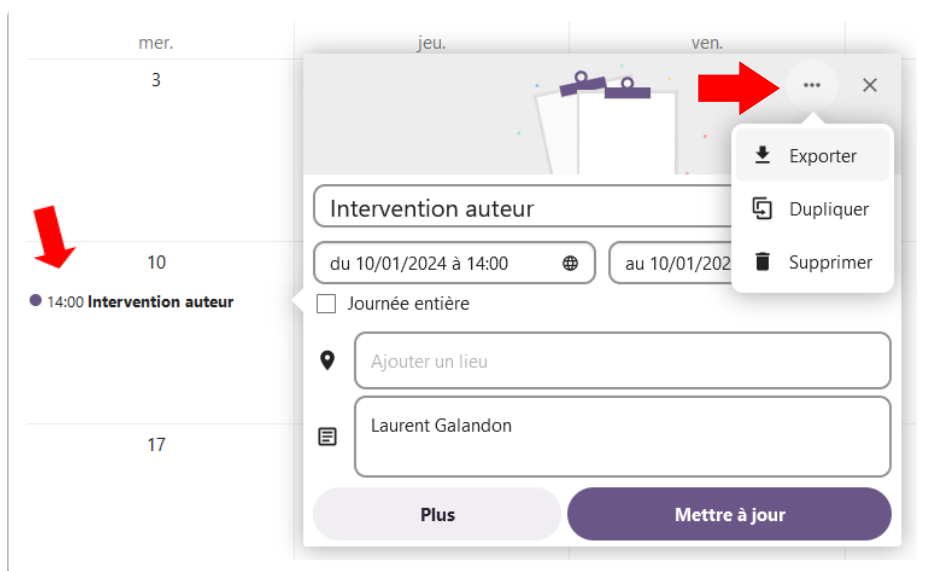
mer.
jeu.
ven.

3

10

14:00 Intervention auteur

17

Exporter
Dupliquer
Supprimer

Intervention auteur

du 10/01/2024 à 14:00

au 10/01/202

Journée entière

Ajouter un lieu

Laurent Galandon

Plus

Mettre à jour